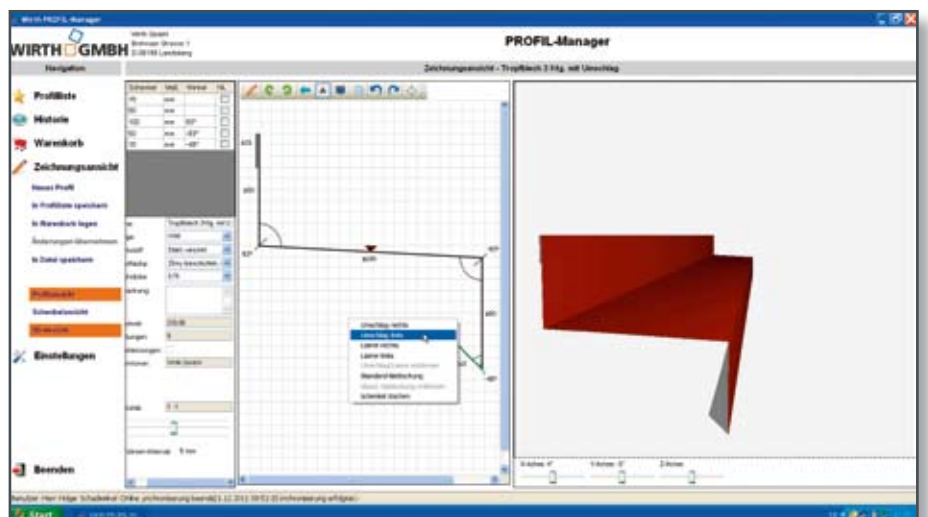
Wirth PROFIL-Manager

WIRTH GMBH

PROFIL-Manager

Navigation

Zeichnungsansicht - Tropfblech 3 Ktg. mit Umschlag

Profilliste

Historie

Warenkorb

Zeichnungsansicht

Neues Profil

In Profilliste speichern

In Warenkorb legen

Änderungen übernehmen

In Datei speichern

Profilansicht

Schnittansicht

3D-Ansicht

Einstellungen

Beenden

Umschlag rechts
Umschlag links
Lasche rechts
Lasche links
Standard-Bemaßung
Schenkel löschen

X-Achse: 4°
Y-Achse: 0°
Z-Achse:

Start